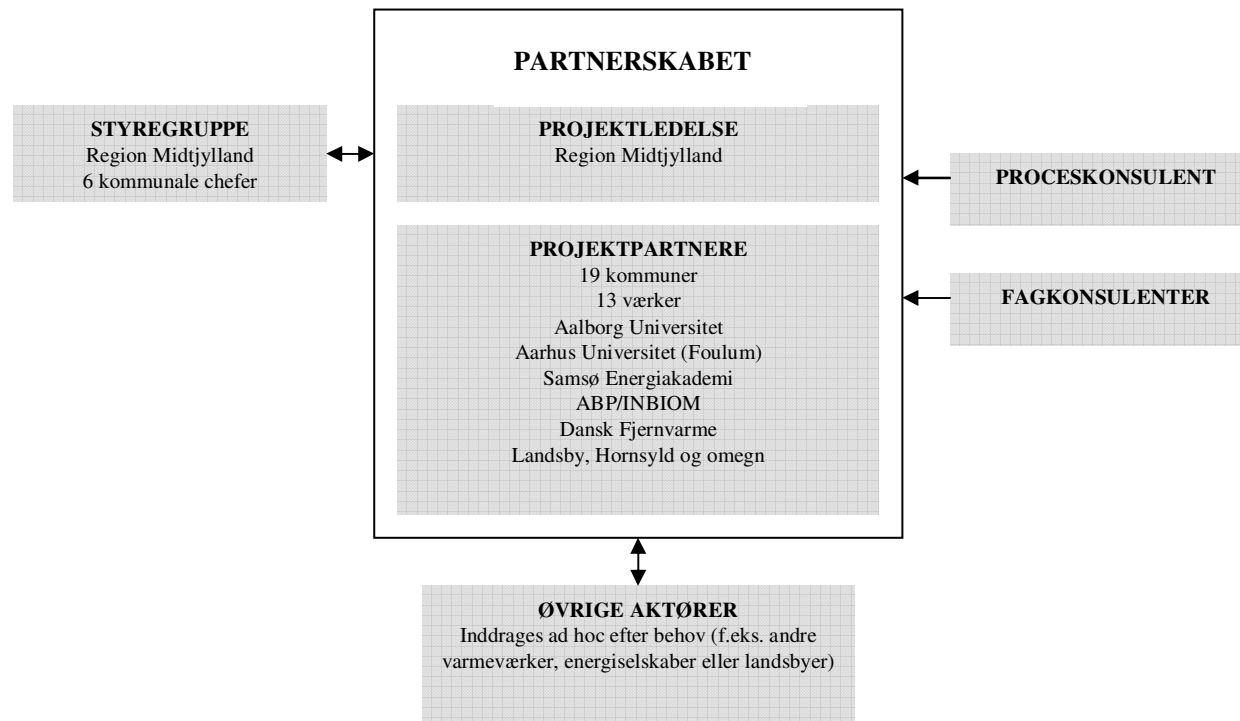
PARTNERSKABET

STYREGRUPPE
Region Midtjylland
6 kommunale chefer

PROJEKTLEDELSE
Region Midtjylland

PROCESKONSULENT

PROJEKTPARTNERE
19 kommuner
13 værker
Aalborg Universitet
Aarhus Universitet (Foulum)
Samsø Energiakademi
ABP/INBIOM
Dansk Fjernvarme
Landsby, Hornsyld og omegn

FAGKONSULENTER

ØVRIGE AKTØRER
Inddrages ad hoc efter behov (f.eks. andre varmeværker, energiselskaber eller landsbyer)